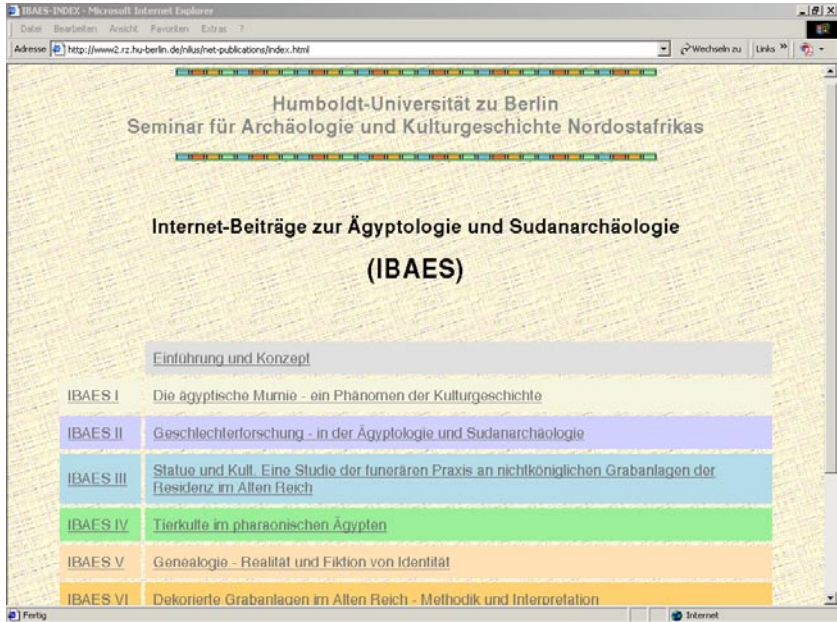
IBAES-INDEX - Microsoft Internet Explorer

Datei Bearbeiten Ansicht Favoriten Extras ?

Adresse http://www2.rz.hu-berlin.de/nilus/net-publications/index.html

Wechseln zu Links »

Humboldt-Universität zu Berlin
Seminar für Archäologie und Kulturgeschichte Nordostafrikas

Internet-Beiträge zur Ägyptologie und Sudanarchäologie

(IBAES)

| | |
|---|---|
| | Einführung und Konzept |
| IBAES I | Die ägyptische Mumie - ein Phänomen der Kulturgeschichte |
| IBAES II | Geschlechterforschung - in der Ägyptologie und Sudanarchäologie |
| IBAES III | Statue und Kult. Eine Studie der funerären Praxis an nichtköniglichen Grabanlagen der Residenz im Alten Reich |
| IBAES IV | Tierkulte im pharaonischen Ägypten |
| IBAES V | Genealogie - Realität und Fiktion von Identität |
| IBAES VI | Dekorierte Grabanlagen im Alten Reich - Methodik und Interpretation |

Fertig

Internet